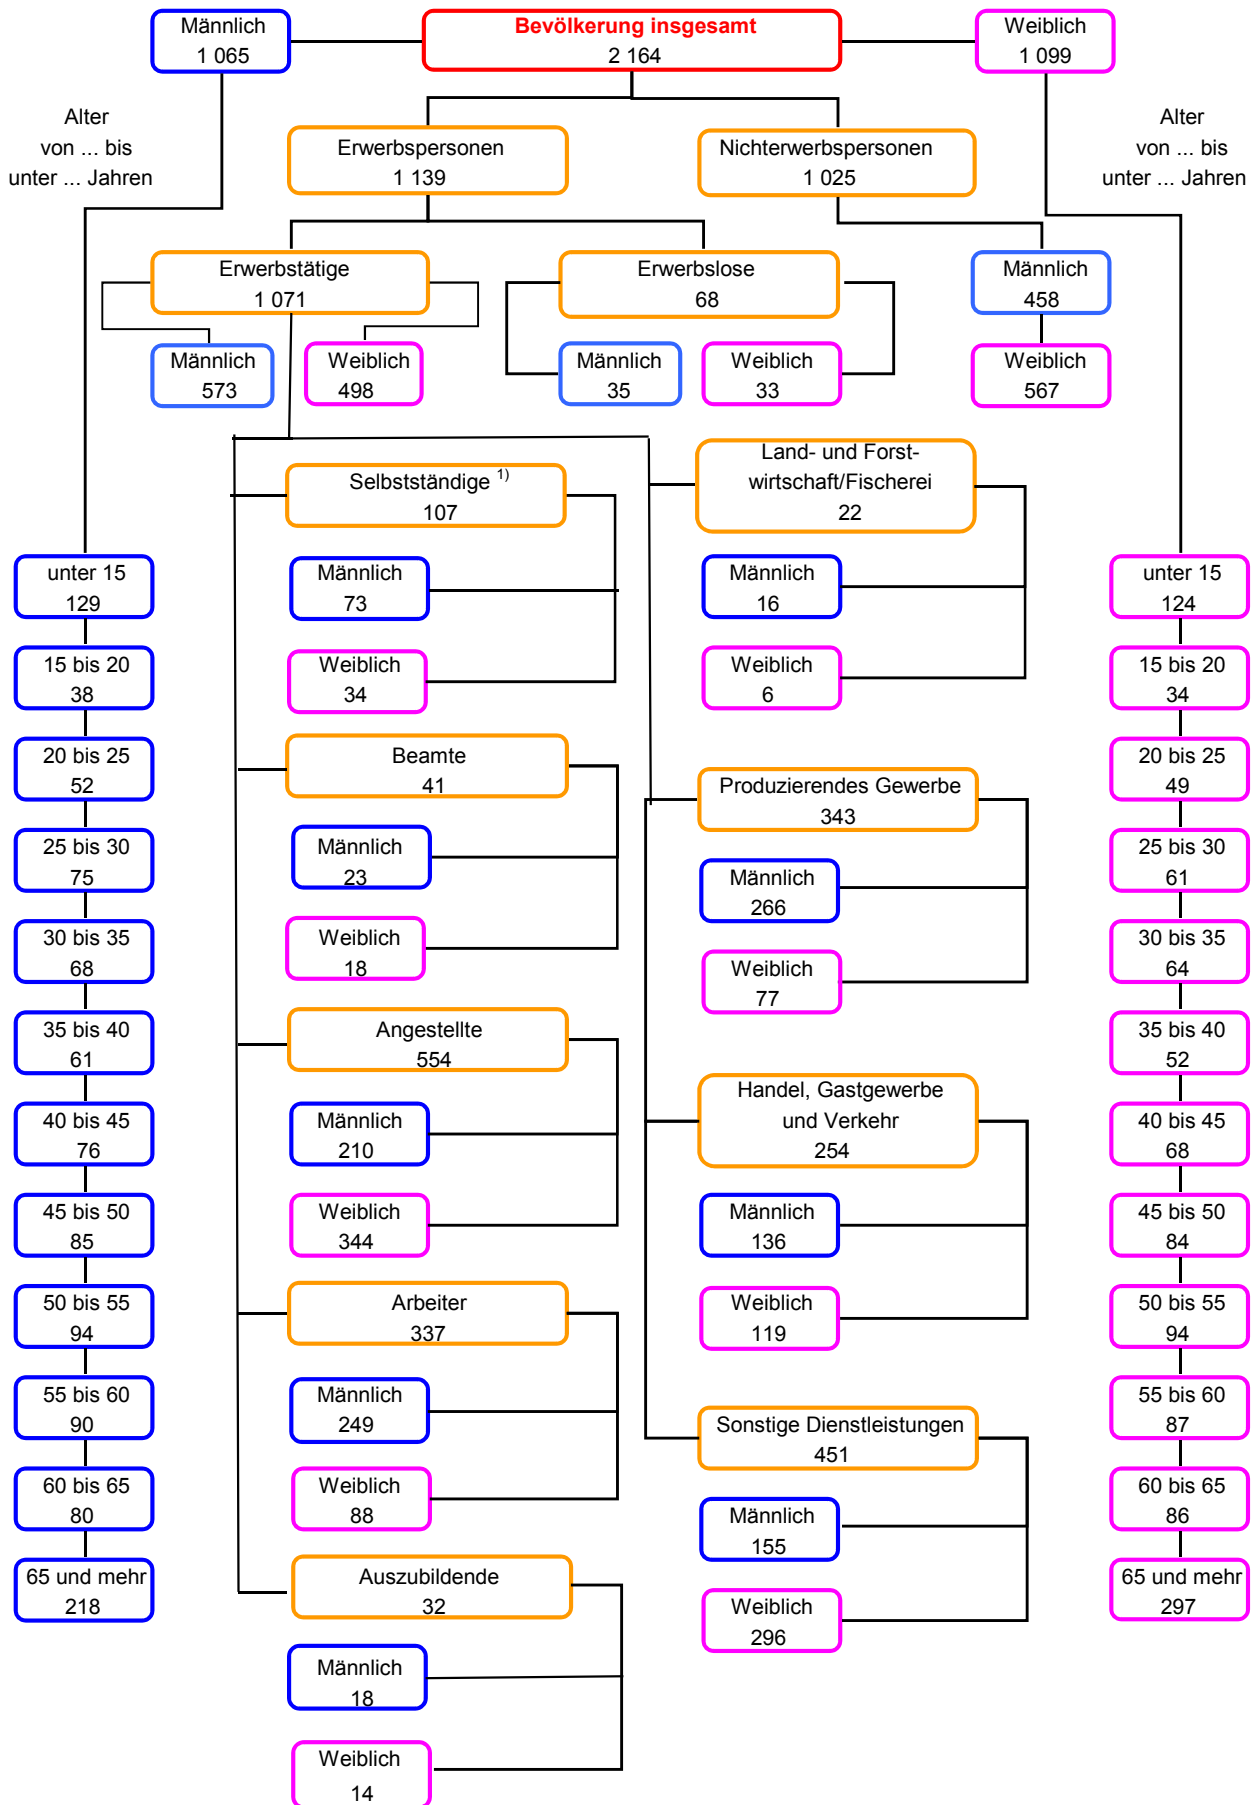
Männlich
1 065

Bevölkerung insgesamt
2 164

Weiblich
1 099

Alter
von ... bis
unter ... Jahren

Erwerbspersonen
1 139

Nichterwerbspersonen
1 025

Alter
von ... bis
unter ... Jahren

Erwerbstätige
1 071

Erwerbslose
68

Männlich
458

Männlich
573

Weiblich
498

Männlich
35

Weiblich
33

Weiblich
567

Selbstständige $^{1)}$
107

Männlich
73

Weiblich
34

Beamte
41

Männlich
23

Weiblich
18

Angestellte
554

Männlich
210

Weiblich
344

Arbeiter
337

Männlich
249

Weiblich
88

Auszubildende
32

Männlich
18

Weiblich
14

Land- und Forstwirtschaft/Fischerei
22

Männlich
16

Weiblich
6

Produzierendes Gewerbe
343

Männlich
266

Weiblich
77

Handel, Gastgewerbe und Verkehr
254

Männlich
136

Weiblich
119

Sonstige Dienstleistungen
451

Männlich
155

Weiblich
296

unter 15
129

15 bis 20
38

20 bis 25
52

25 bis 30
75

30 bis 35
68

35 bis 40
61

40 bis 45
76

45 bis 50
85

50 bis 55
94

55 bis 60
90

60 bis 65
80

65 und mehr
218

unter 15
124

15 bis 20
34

20 bis 25
49

25 bis 30
61

30 bis 35
64

35 bis 40
52

40 bis 45
68

45 bis 50
84

50 bis 55
94

55 bis 60
87

60 bis 65
86

65 und mehr
297